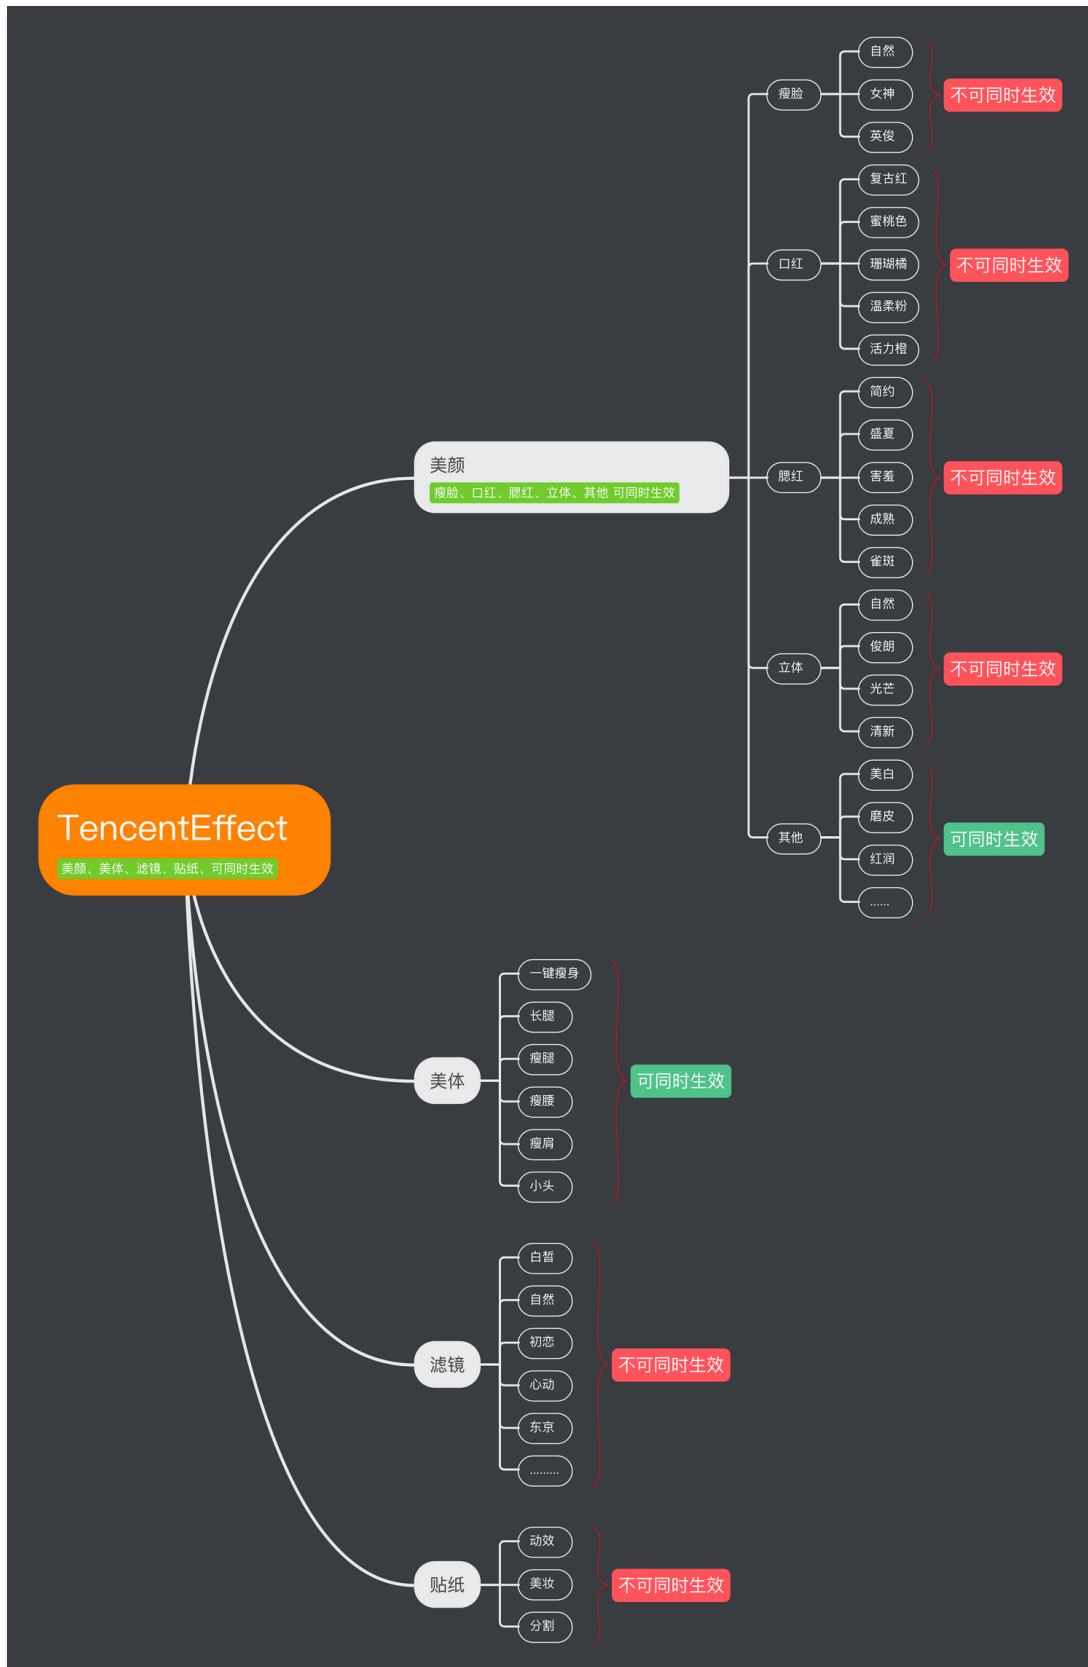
TencentEffect
美颜、美体、滤镜、贴纸、可同时生效

美颜
瘦脸、口红、腮红、立体、其他 可同时生效

瘦脸
自然
女神
英俊
不可同时生效

口红
复古红
蜜桃色
珊瑚橘
温柔粉
活力橙
不可同时生效

腮红
简约
盛夏
害羞
成熟
雀斑
不可同时生效

立体
自然
俊朗
光芒
清新
不可同时生效

其他
美白
磨皮
红润
......
可同时生效

美体
一键瘦身
长腿
瘦腿
瘦腰
瘦肩
小头
可同时生效

滤镜
白皙
自然
初恋
心动
东京
.........
不可同时生效

贴纸
动效
美妆
分割
不可同时生效